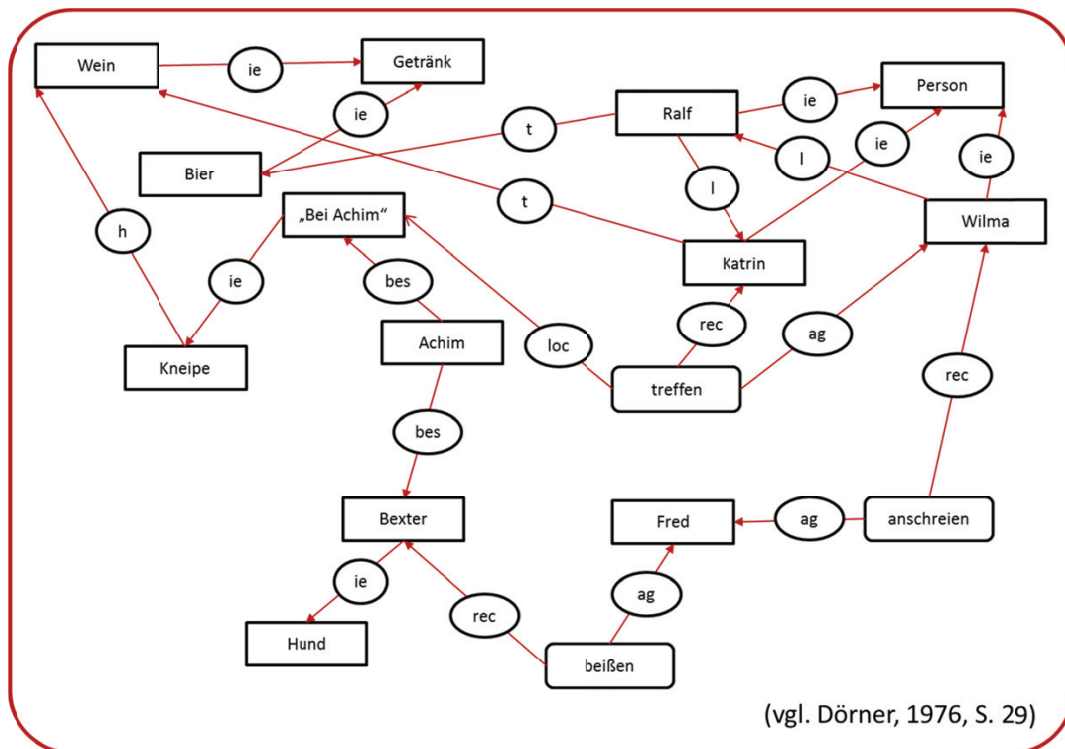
Wein
ie
Getränk
ie
Person
Ralf
ie
t
ie
Bier
l
ie
h
t
l
„Bei Achim“
Wilma
ie
Katrin
bes
rec
Kneipe
Achim
loc
ag
treffen
rec
bes
Bexter
Fred
ag
anschreien
ie
ag
rec
Hund
beißen
(vgl. Dörner, 1976, S. 29)